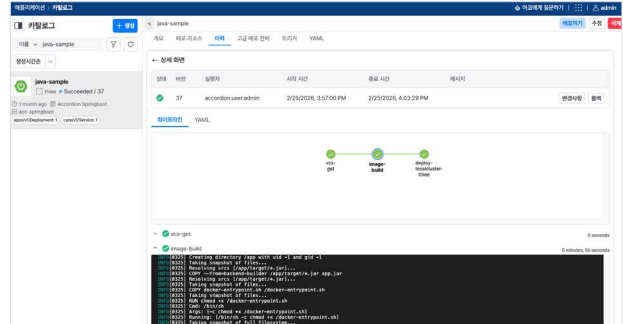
애플리케이션 > 카탈로그

아코에게 질문하기 | admin

카탈로그 + 생성

이름 java-sample

생성시간순

java-sample
three Succeeded / 37
1 month ago Accordion Springboot
acc-springboot
apps/v1/Deployment:1 core/v1/Service:1

java-sample

배포하기 수정 삭제

개요 배포 리소스 이력 고급 배포 전략 트리거 YAML

← 상세 화면

| 상태 | 버전 | 실행자 | 시작 시간 | 종료 시간 | 메시지 |
|---|---|---|---|---|---|
| | 37 | accordion:user:admin | 2/25/2026, 3:57:00 PM | 2/25/2026, 4:03:29 PM | 변경사항 롤백 |

파이프라인 YAML

vcs-get
image-build
deploy-local/cluster-three

vcs-get 5 seconds

image-build 5 minutes, 50 seconds

INFO[0025] Creating directory /app with uid -1 and gid -1
INFO[0025] Taking snapshot of files...
INFO[0025] Resolving srcs [/app/target/*.jar]...
INFO[0025] COPY --from=backend-builder /app/target/*.jar app.jar
INFO[0025] Resolving srcs [/app/target/*.jar]...
INFO[0025] Taking snapshot of files...
INFO[0025] COPY docker-entrypoint.sh /docker-entrypoint.sh
INFO[0025] Taking snapshot of files...
INFO[0025] RUN chmod +x /docker-entrypoint.sh
INFO[0025] Cmd: /bin/sh
INFO[0025] Args: [-c chmod +x /docker-entrypoint.sh]
INFO[0025] Running: [/bin/sh -c chmod +x /docker-entrypoint.sh]
INFO[0025] Taking snapshot of full filesystem...